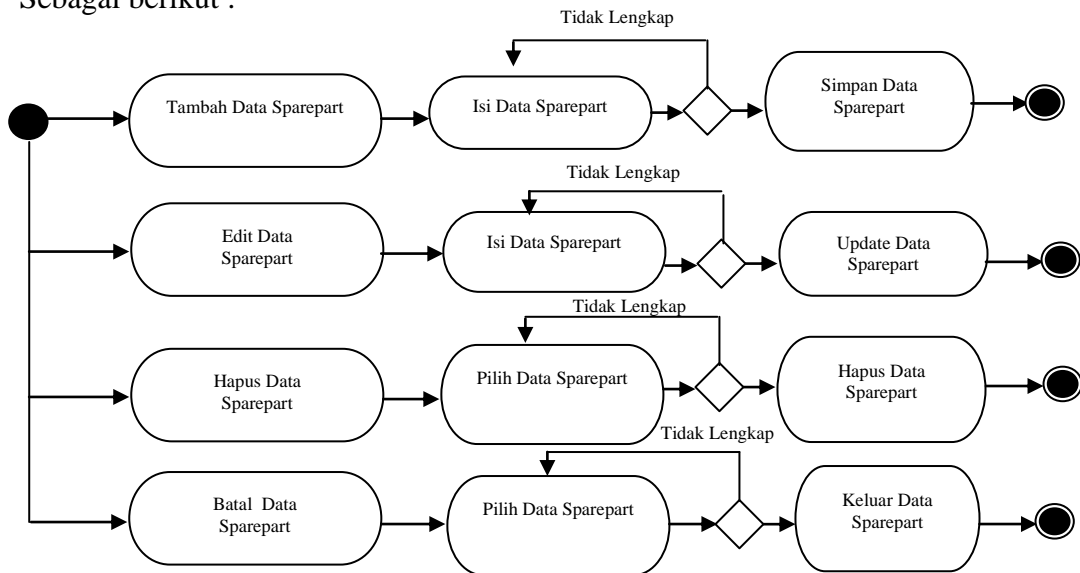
Sebagai berikut :

Tidak Lengkap

Tambah Data Sparepart

Isi Data Sparepart

Simpan Data Sparepart

Tidak Lengkap

Edit Data Sparepart

Isi Data Sparepart

Update Data Sparepart

Tidak Lengkap

Hapus Data Sparepart

Pilih Data Sparepart

Hapus Data Sparepart

Tidak Lengkap

Batal Data Sparepart

Pilih Data Sparepart

Keluar Data Sparepart